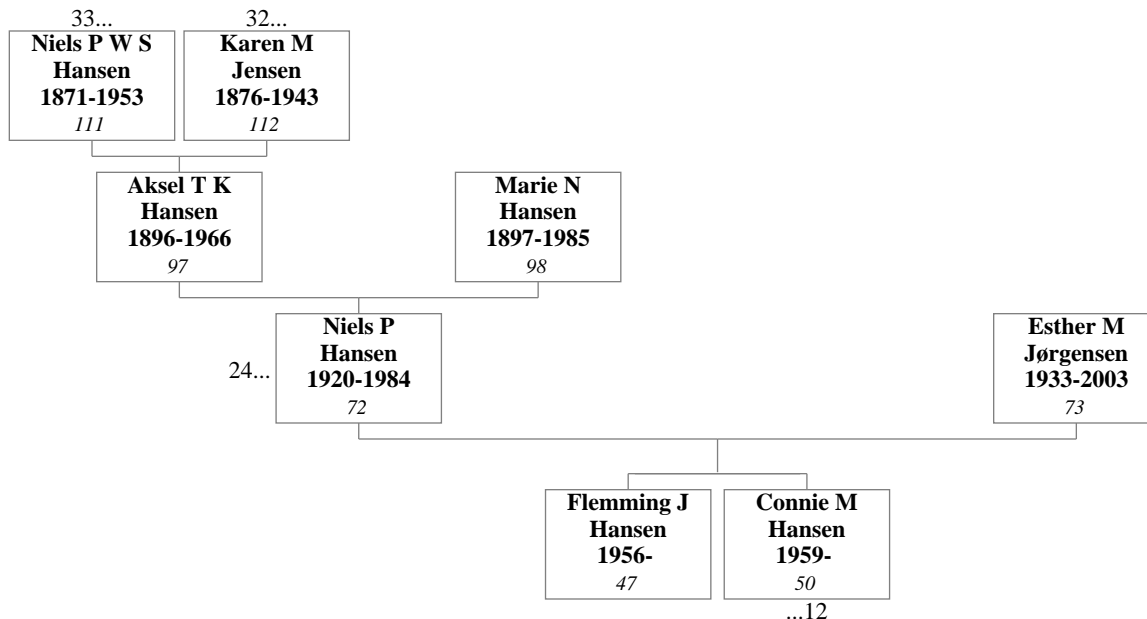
33...

**Niels P W S Hansen 1871-1953**
*111*

32...

**Karen M Jensen 1876-1943**
*112*

**Aksel T K Hansen 1896-1966**
*97*

**Marie N Hansen 1897-1985**
*98*

24...

**Niels P Hansen 1920-1984**
*72*

**Esther M Jørgensen 1933-2003**
*73*

**Flemming J Hansen 1956-**
*47*

**Connie M Hansen 1959-**
*50*

...12